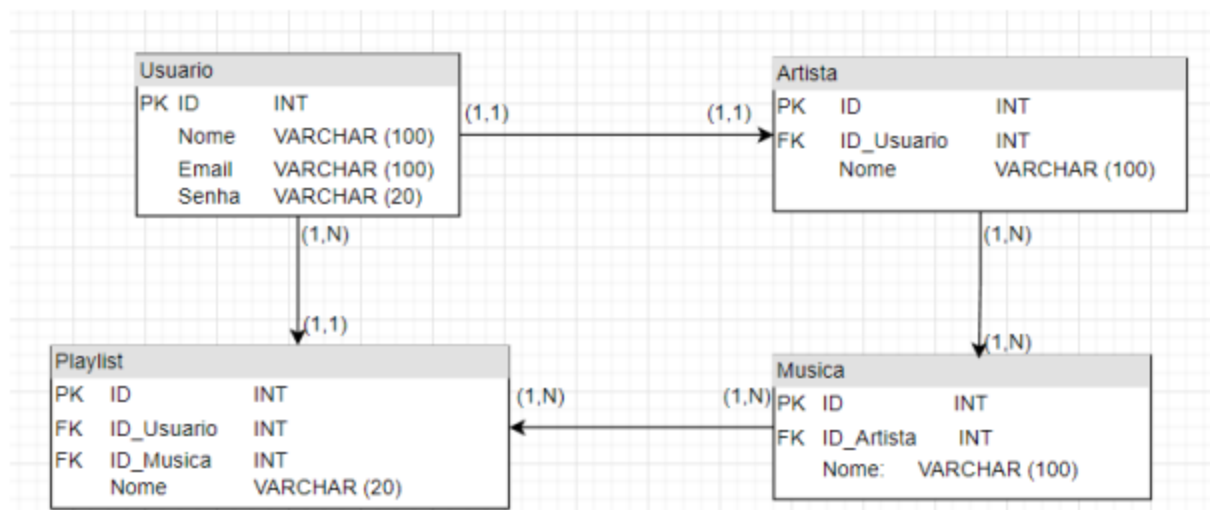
Usuario

| | | |
|---|---|---|
| PK | ID | INT |
| | Nome | VARCHAR (100) |
| | Email | VARCHAR (100) |
| | Senha | VARCHAR (20) |

(1,1)

(1,1)

Artista

| | | |
|---|---|---|
| PK | ID | INT |
| FK | ID_Usuario | INT |
| | Nome | VARCHAR (100) |

(1,N)

(1,1)

(1,N)

(1,N)

Playlist

| | | |
|---|---|---|
| PK | ID | INT |
| FK | ID_Usuario | INT |
| FK | ID_Musica | INT |
| | Nome | VARCHAR (20) |

(1,N)

(1,N)

Musica

| | | |
|---|---|---|
| PK | ID | INT |
| FK | ID_Artista | INT |
| | Nome: | VARCHAR (100) |